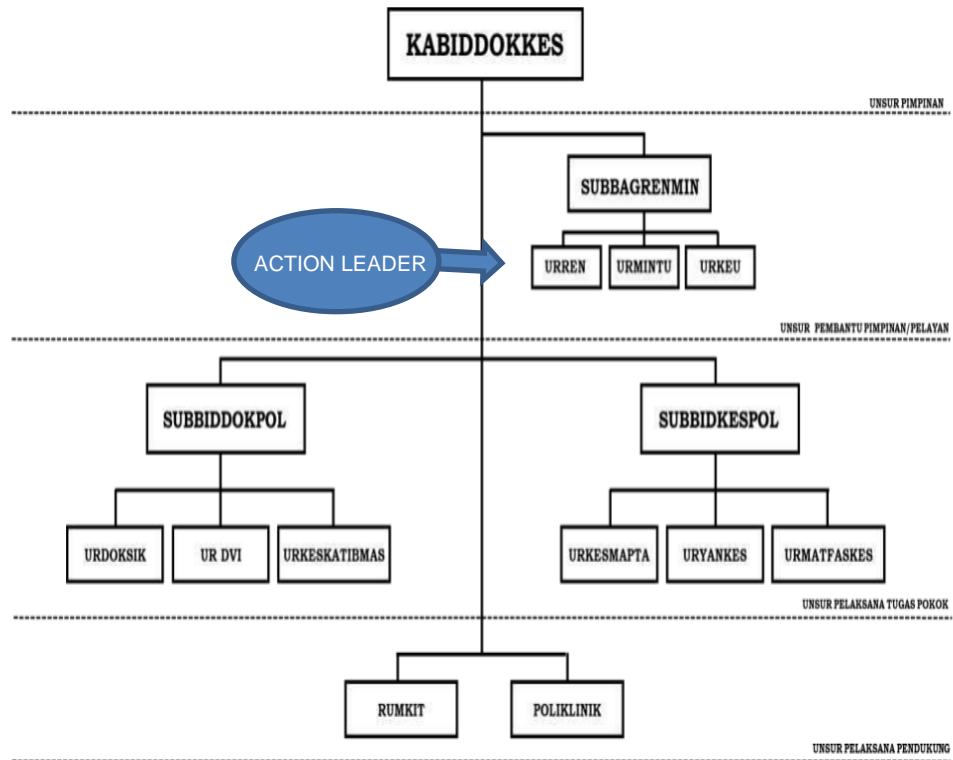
KABIDDOKKES

UNSUR PIMPINAN

SUBBAGRENMIN

ACTION LEADER

URREN

URMINTU

URKEU

UNSUR PEMBANTU PIMPINAN/PELAYAN

SUBBIDDOKPOL

SUBBIDKESPOL

URDOKSIK

UR DVI

URKESKATIBMAS

URKESMAPTA

URYANKES

URMATFASKES

UNSUR PELAKSANA TUGAS POKOK

RUMKIT

POLIKLINIK

UNSUR PELAKSANA PENDUKUNG